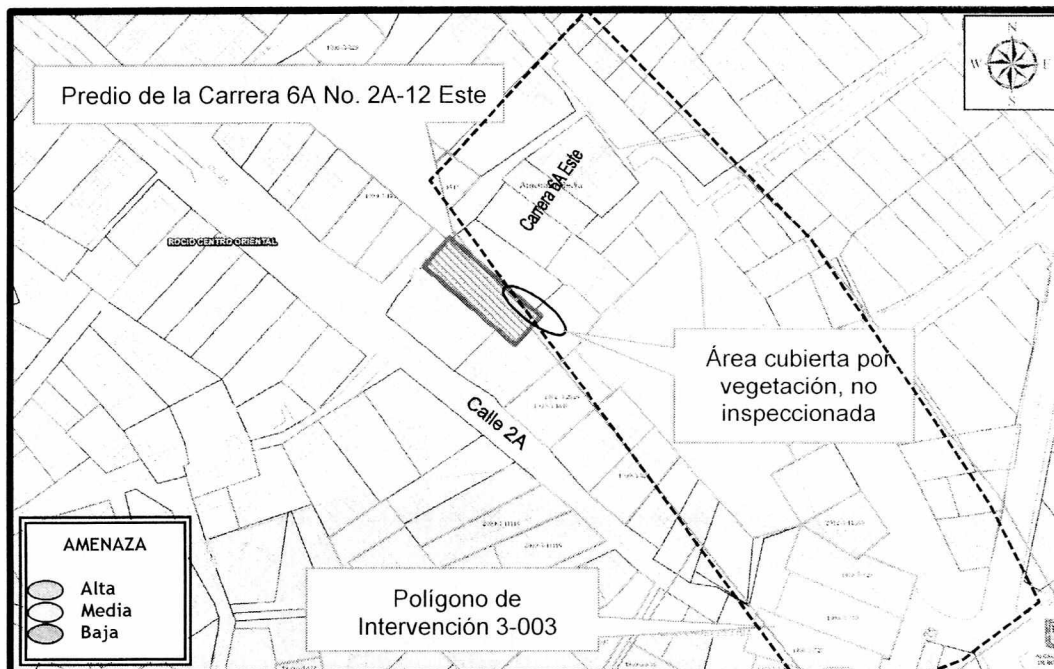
Predio de la Carrera 6A No. 2A-12 Este

N
W
E
S

Carrera 6A Este

ROCIO CENTRO ORIENTAL

Área cubierta por vegetación, no inspeccionada

Calle 2A

AMENAZA
Alta
Media
Baja

Polígono de Intervención 3-003